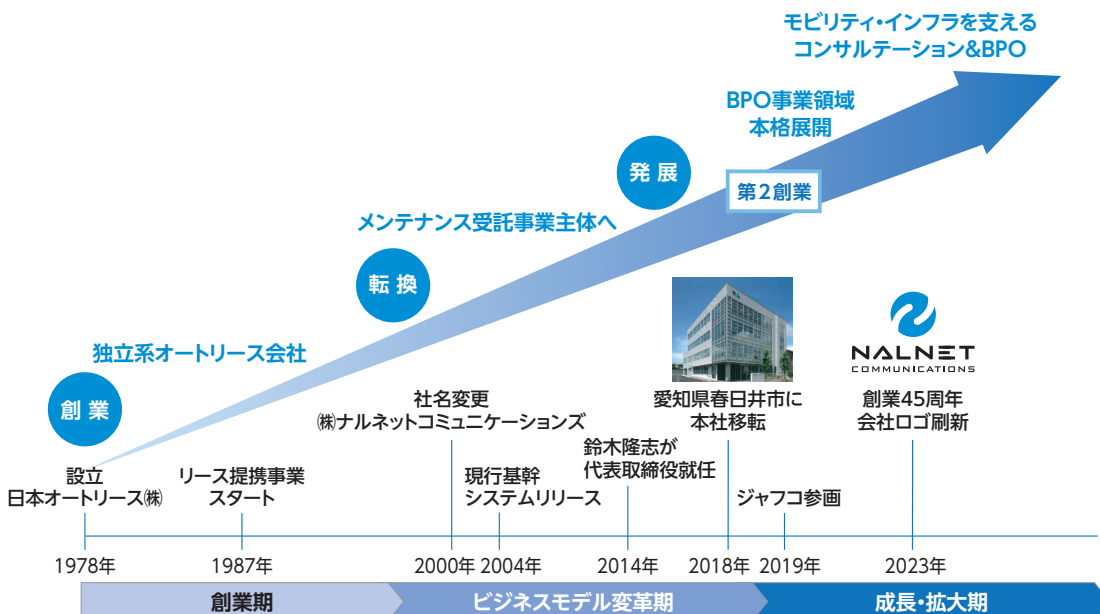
モビリティ・インフラを支える
コンサルテーション&BPO

BPO事業領域
本格展開

発展

第2創業

メンテナンス受託事業主体へ

転換

独立系オートリース会社

創業

NALNET
COMMUNICATIONS

社名変更
㈱ナルネットコミュニケーションズ

愛知県春日井市に
本社移転

創業45周年
会社ロゴ刷新

鈴木隆志が
代表取締役就任

設立
日本オートリース㈱

リース提携事業
スタート

現行基幹
システムリリース

ジャフコ参画

1978年

1987年

2000年

2004年

2014年

2018年

2019年

2023年

創業期

ビジネスモデル変革期

成長・拡大期